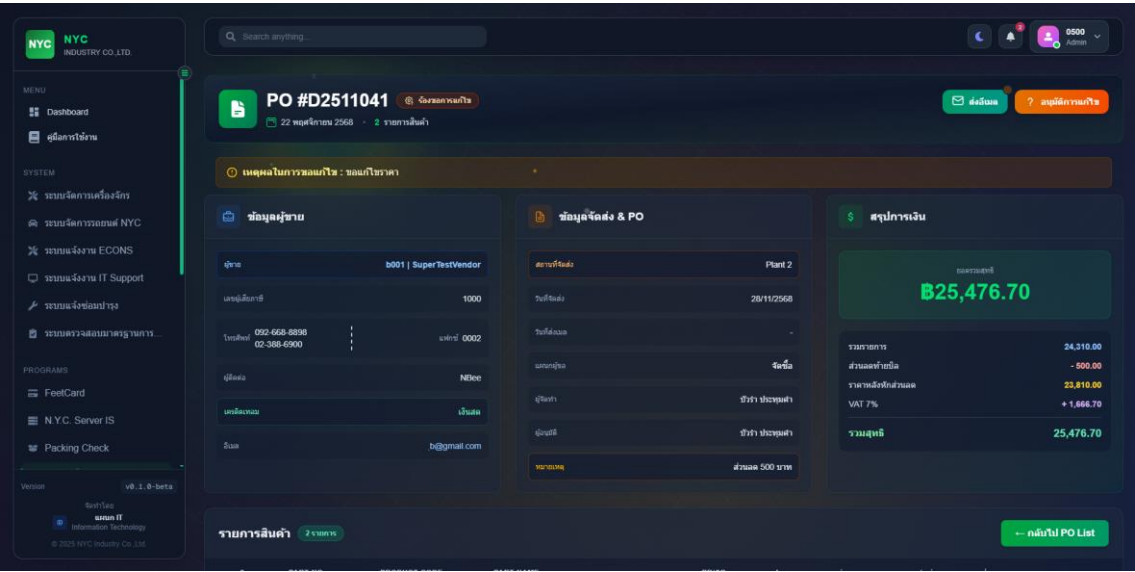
NYC NYC INDUSTRY CO.,LTD.

Search anything...

0500
Admin

MENU
Dashboard
คู่มือการใช้งาน

SYSTEM
ระบบจัดการเครื่องจักร
ระบบจัดการรถยนต์ NYC
ระบบแจ้งงาน ECONS
ระบบแจ้งงาน IT Support
ระบบแจ้งซ่อมบำรุง
ระบบตรวจสอบมาตรฐานการ...

PROGRAMS
FeetCard
N.Y.C. Server IS
Packing Check

Version v0.1.0-beta
จัดทำโดย
แผนก IT
Information Technology
© 2025 NYC Industry Co.,Ltd.

PO #D2511041 ต้องขอการแก้ไข
22 พฤศจิกายน 2568 · 2 รายการสินค้า

ส่งอีเมล
อนุมัติการแก้ไข

เหตุผลในการขอแก้ไข : ขอแก้ไขราคา

ข้อมูลผู้ขาย
ผู้ขาย b001 | SuperTestVendor
เลขผู้เสียภาษี 1000
โทรศัพท์ 092-668-8898 02-388-6900 แฟกซ์ 0002
ผู้ติดต่อ NBee
เครดิตเทอม เงินสด
อีเมล b@gmail.com

ข้อมูลจัดส่ง & PO
สถานที่จัดส่ง Plant 2
วันที่จัดส่ง 28/11/2568
วันที่ส่งมอบ -
แผนกผู้ขอ จัดซื้อ
ผู้จัดทำ บัวร่า ประทุมคำ
ผู้อนุมัติ บัวร่า ประทุมคำ
หมายเหตุ ส่วนลด 500 บาท

สรุปการเงิน
ยอดรวมสุทธิ
฿25,476.70
รวมรายการ 24,310.00
ส่วนลดท้ายบิล - 500.00
ราคาหลังหักส่วนลด 23,810.00
VAT 7% + 1,666.70
รวมสุทธิ 25,476.70

รายการสินค้า 2 รายการ
← กลับไป PO List